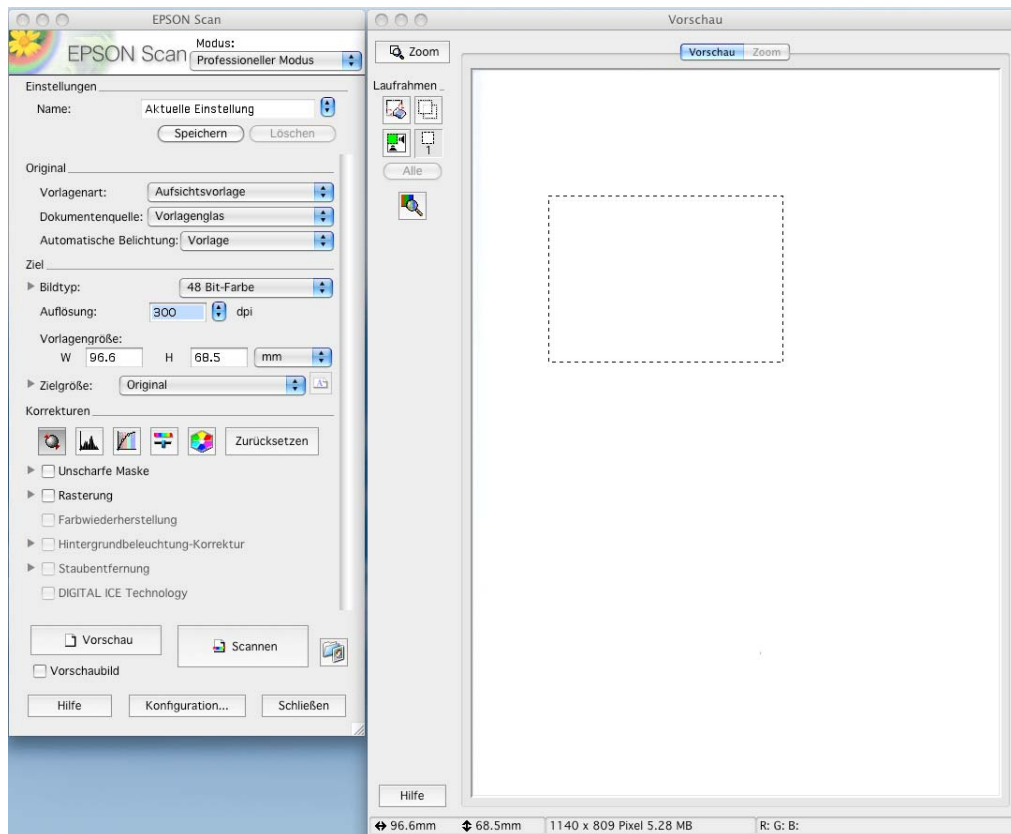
EPSON Scan

EPSON Scan
Modus:
Professioneller Modus

Einstellungen
Name: Aktuelle Einstellung
Speichern
Löschen

Original
Vorlagenart: Aufsichtsvorlage
Dokumentenquelle: Vorlagenglas
Automatische Belichtung: Vorlage

Ziel
Bildtyp: 48 Bit-Farbe
Auflösung: 300 dpi
Vorlagengröße:
W 96.6 H 68.5 mm
Zielgröße: Original

Korrekturen
Zurücksetzen
Unscharfe Maske
Rasterung
Farbwiederherstellung
Hintergrundbeleuchtung-Korrektur
Staubentfernung
DIGITAL ICE Technology

Vorschau
Scannen
Vorschaubild
Hilfe
Konfiguration...
Schließen

Vorschau

Zoom
Vorschau
Zoom
Laufrahmen
1
Alle
Hilfe

96.6mm 68.5mm 1140 x 809 Pixel 5.28 MB R: G: B: